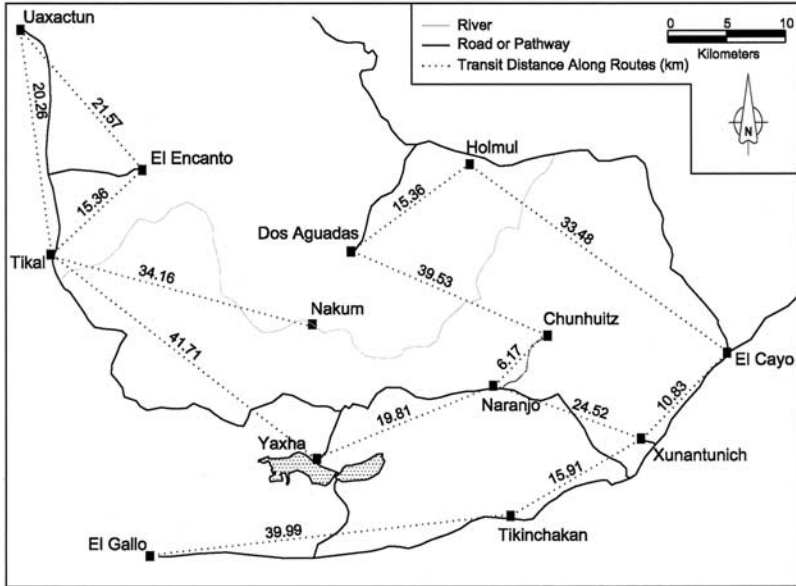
River
Road or Pathway
Transit Distance Along Routes (km)
0 5 10
Kilometers
N

Uaxactun
20.26
21.57
El Encanto
15.36
Tikal
Holmul
15.36
Dos Aguadas
33.48
34.16
39.53
Nakum
Chunhuitz
41.71
6.17
El Cayo
Naranjo
10.83
19.81
24.52
Yaxha
Xunantunich
15.91
Tikinchakan
39.99
El Gallo